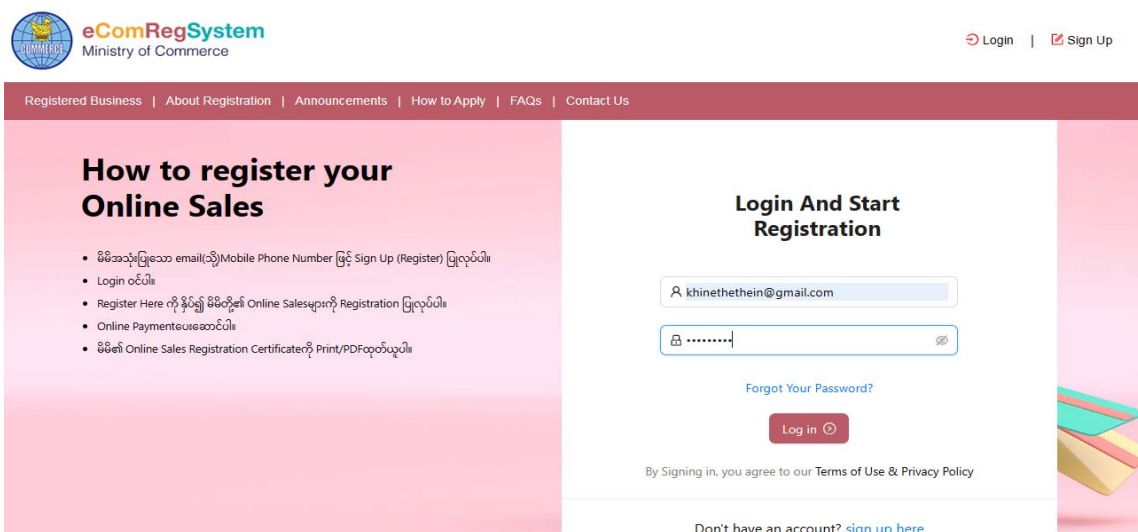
COMMERCE

eComRegSystem
Ministry of Commerce

Login | Sign Up

Registered Business | About Registration | Announcements | How to Apply | FAQs | Contact Us

How to register your Online Sales

- မိမိအသုံးပြုသော email(သို့)Mobile Phone Number ဖြင့် Sign Up (Register) ပြုလုပ်ပါ။
- Login ဝင်ပါ။
- Register Here ကို နှိပ်၍ မိမိတို့၏ Online Salesများကို Registration ပြုလုပ်ပါ။
- Online Paymentပေးဆောင်ပါ။
- မိမိ၏ Online Sales Registration Certificateကို Print/PDFထုတ်ယူပါ။

Login And Start Registration

khinethethein@gmail.com

•••••••••

Forgot Your Password?

Log in

By Signing in, you agree to our Terms of Use & Privacy Policy

Don't have an account? sign up here